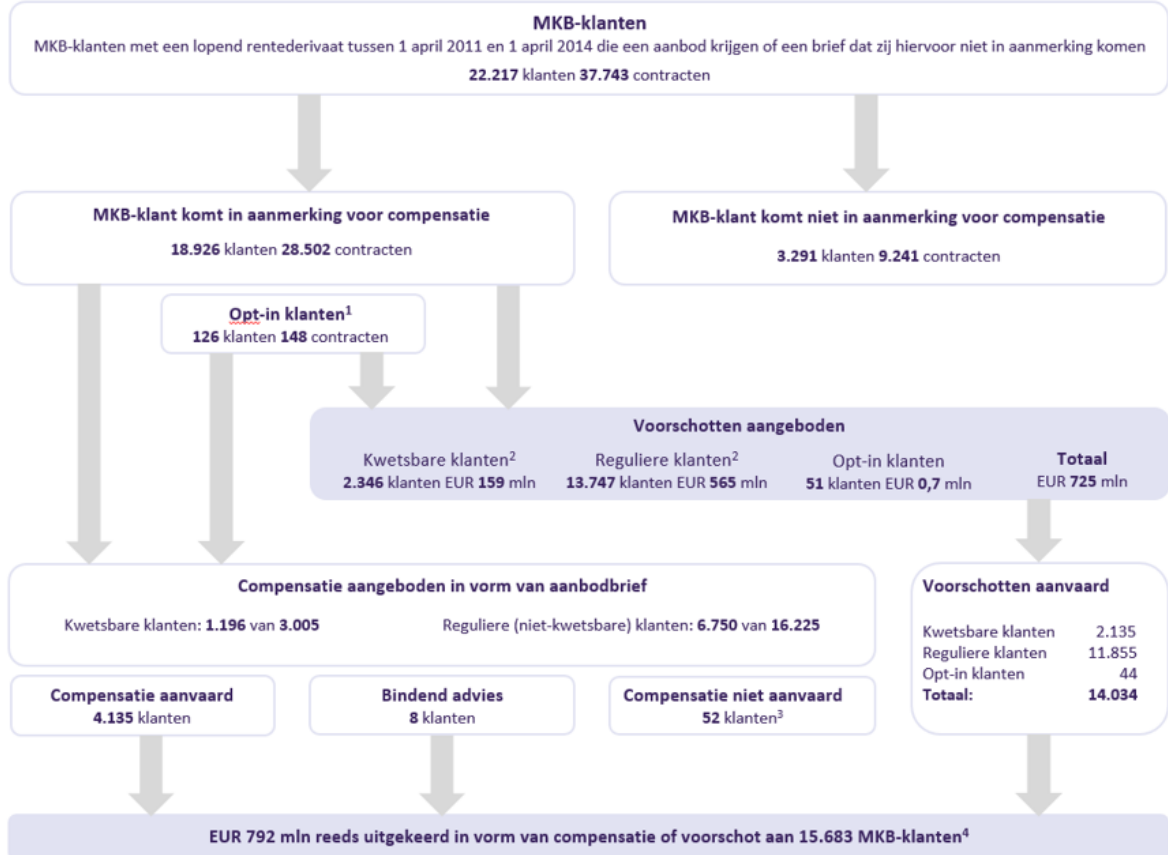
**MKB-klanten**
MKB-klanten met een lopend rentederivaat tussen 1 april 2011 en 1 april 2014 die een aanbod krijgen of een brief dat zij hiervoor niet in aanmerking komen
**22.217** klanten **37.743** contracten

**MKB-klant komt in aanmerking voor compensatie**
**18.926** klanten **28.502** contracten

**MKB-klant komt niet in aanmerking voor compensatie**
**3.291** klanten **9.241** contracten

**Opt-in klanten$^1$**
**126** klanten **148** contracten

**Voorschotten aangeboden**

Kwetsbare klanten$^2$
**2.346** klanten EUR **159** mln

Reguliere klanten$^2$
**13.747** klanten EUR **565** mln

Opt-in klanten
**51** klanten EUR **0,7** mln

**Totaal**
EUR **725** mln

**Compensatie aangeboden in vorm van aanbodbrief**

Kwetsbare klanten: **1.196** van **3.005**

Reguliere (niet-kwetsbare) klanten: **6.750** van **16.225**

**Voorschotten aanvaard**

| | |
|---|---|
| Kwetsbare klanten | 2.135 |
| Reguliere klanten | 11.855 |
| Opt-in klanten | 44 |
| **Totaal:** | **14.034** |

**Compensatie aanvaard**
**4.135** klanten

**Bindend advies**
**8** klanten

**Compensatie niet aanvaard**
**52** klanten$^3$

**EUR 792 mln reeds uitgekeerd in vorm van compensatie of voorschot aan 15.683 MKB-klanten$^4$**